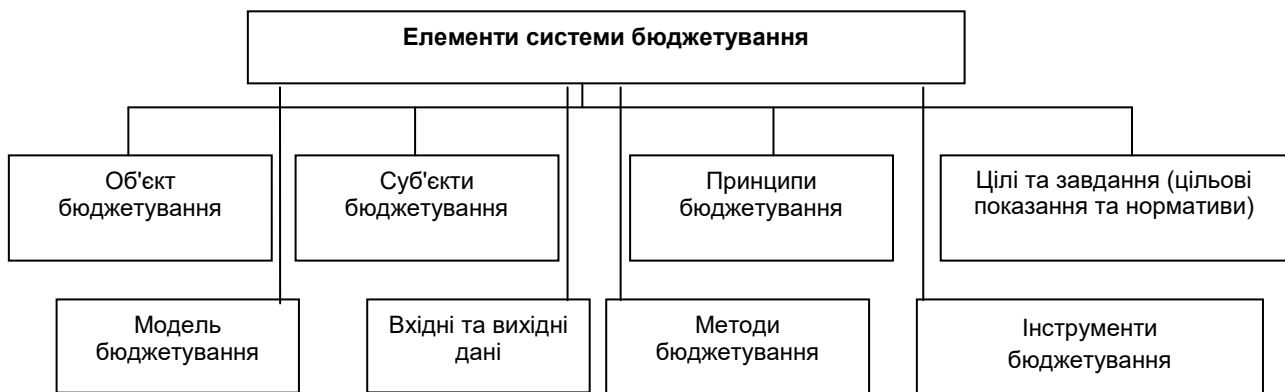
Елементи системи бюджетування

Об'єкт бюджетування

Суб'єкти бюджетування

Принципи бюджетування

Цілі та завдання (цільові показання та нормативи)

Модель бюджетування

Вхідні та вихідні дані

Методи бюджетування

Інструменти бюджетування